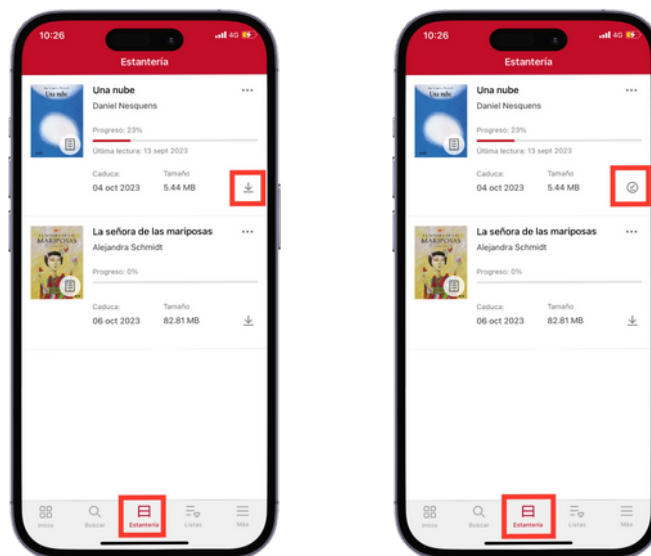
10:26
4G

Estantería

Una nube
Daniel Nesquens
Progreso: 23%
Última lectura: 13 sept 2023
Caduca: 04 oct 2023
Tamaño: 5.44 MB

La señora de las mariposas
Alejandra Schmidt
Progreso: 0%
Caduca: 06 oct 2023
Tamaño: 82.81 MB

Inicio
Buscar
Estantería
Listas
Más

10:26
4G

Estantería

Una nube
Daniel Nesquens
Progreso: 23%
Última lectura: 13 sept 2023
Caduca: 04 oct 2023
Tamaño: 5.44 MB

La señora de las mariposas
Alejandra Schmidt
Progreso: 0%
Caduca: 06 oct 2023
Tamaño: 82.81 MB

Inicio
Buscar
Estantería
Listas
Más